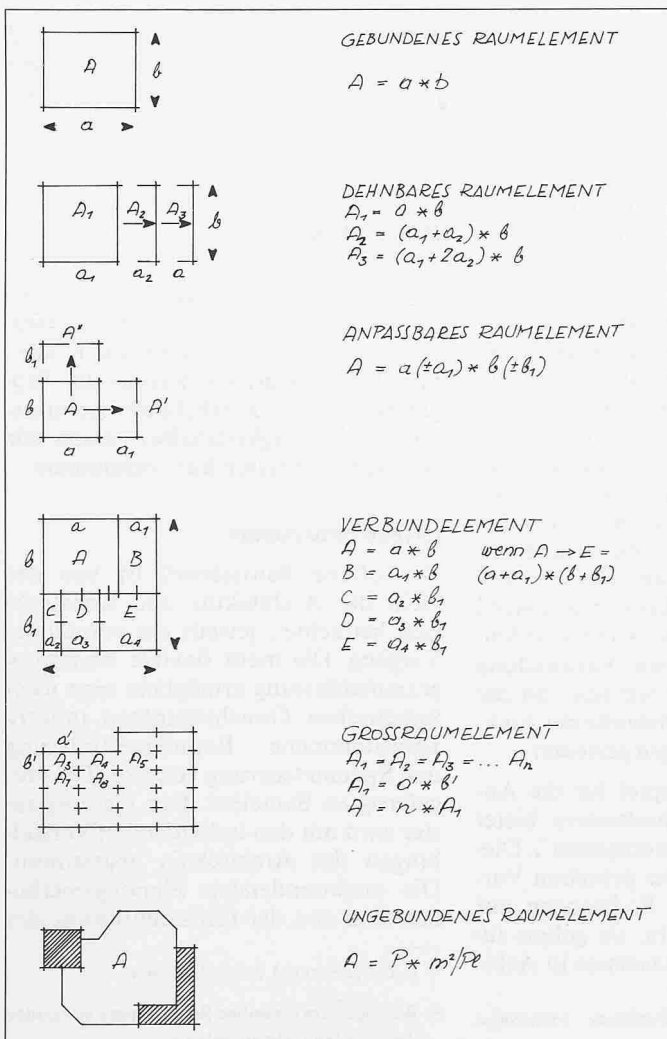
A
b
a

GEBUNDENES RAUMELEMENT

$A = a * b$

$A_1$ $A_2$ $A_3$
b
$a_1$ $a_2$ $a$

DEHNBARES RAUMELEMENT

$A_1 = a * b$

$A_2 = (a_1 + a_2) * b$

$A_3 = (a_1 + 2a_2) * b$

A''
$b_1$
b A A'
a $a_1$

ANPASSBARES RAUMELEMENT

$A = a(\pm a_1) * b(\pm b_1)$

a $a_1$
b A B
C D E
$b_1$
$a_2$ $a_3$ $a_4$

VERBUNDELEMENT

$A = a * b$

$B = a_1 * b$

$C = a_2 * b_1$

$D = a_3 * b_1$

$E = a_4 * b_1$

wenn $A \rightarrow E = (a + a_1) * (b + b_1)$

a'
b'
$A_3$ $A_4$ $A_5$
$A_7$ $A_8$

GROSSRAUMELEMENT

$A_1 = A_2 = A_3 = \dots A_n$

$A_1 = a' * b'$

$A = n * A_1$

A

UNGEBUNDENES RAUMELEMENT

$A = P * m^2/Pl$